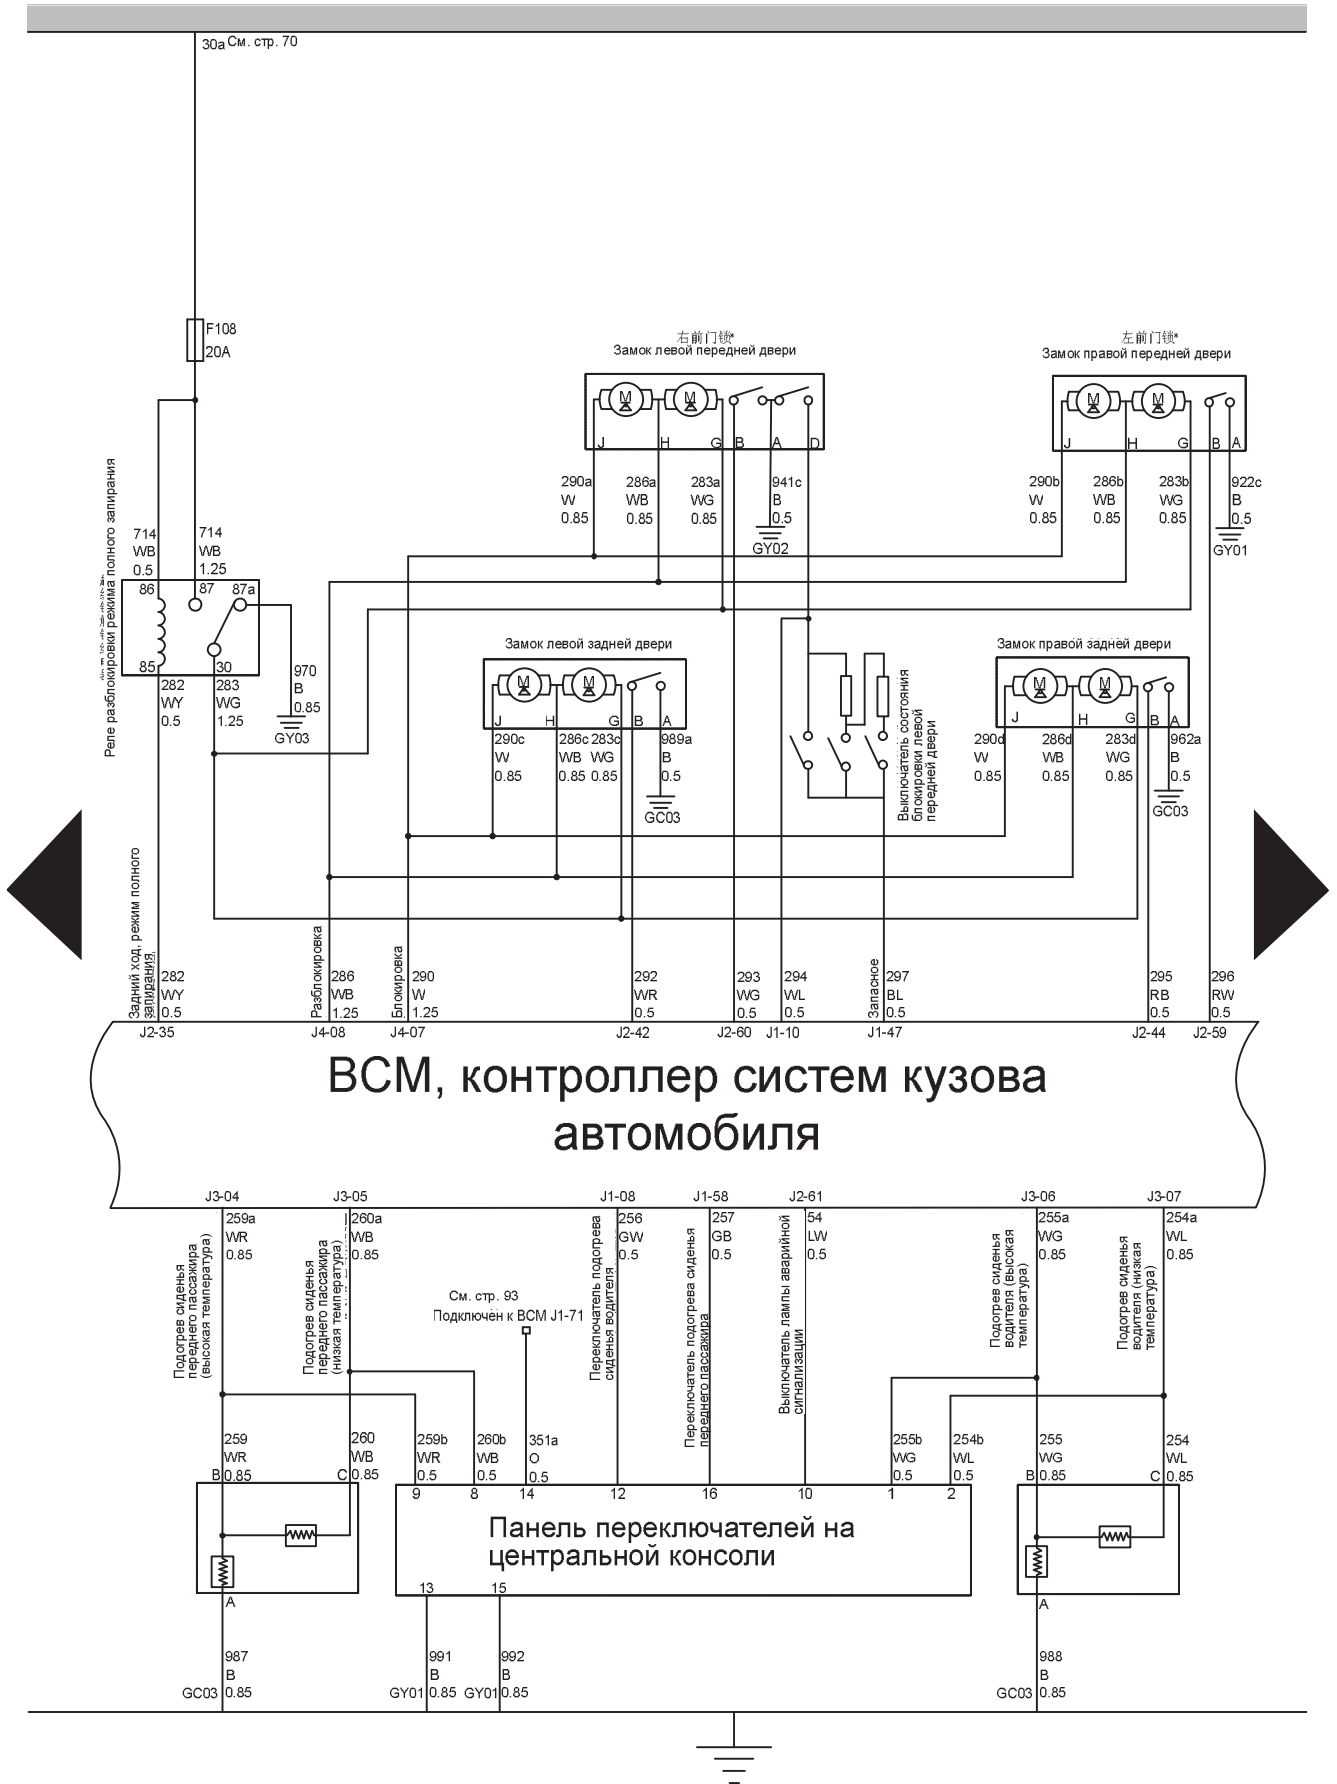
30a См. стр. 70

F108
20A

右前门锁*
Замок левой передней двери

左前门锁*
Замок правой передней двери

J H G B A D

J H G B A

290a W 0.85
286a WB 0.85
283a WG 0.85
941c B 0.5
GY02

290b W 0.85
286b WB 0.85
283b WG 0.85
922c B 0.5
GY01

Реле разблокировки режима полного запирания

714 WB 0.5
714 WB 1.25
86 87 87a
85 30

970 B 0.85
GY03

282 WY 0.5
283 WG 1.25

Замок левой задней двери
J H G B A
290c W 0.85
286c WB 0.85
283c WG 0.85
989a B 0.5
GC03

Выключатель состояния блокировки левой передней двери

Замок правой задней двери
J H G B A
290d W 0.85
286d WB 0.85
283d WG 0.85
962a B 0.5
GC03

Задний ход, режим полного запирания
282 WY 0.5
J2-35

Разблокировка
286 WB 1.25
J4-08

Блокировка
290 W 1.25
J4-07

292 WR 0.5
J2-42

293 WG 0.5
J2-60

294 WL 0.5
J1-10

Запасное
297 BL 0.5
J1-47

295 RB 0.5
J2-44

296 RW 0.5
J2-59

BCM, контроллер систем кузова автомобиля

J3-04 J3-05 J1-08 J1-58 J2-61 J3-06 J3-07

259a WR 0.85
Подогрев сиденья переднего пассажира (высокая температура)

260a WB 0.85
Подогрев сиденья переднего пассажира (низкая температура)

См. стр. 93
Подключён к BCM J1-71

256 GW 0.5
Переключатель подогрева сиденья водителя

257 GB 0.5
Переключатель подогрева сиденья переднего пассажира

54 LW 0.5
Выключатель лампы аварийной сигнализации

255a WG 0.85
Подогрев сиденья водителя (высокая температура)

254a WL 0.85
Подогрев сиденья водителя (низкая температура)

259 WR B 0.85
260 WB C 0.85
259b WR 0.5
260b WB 0.5
351a O 0.5
255b WG 0.5
254b WL 0.5
255 WG B 0.85
254 WL C 0.85

9 8 14 12 16 10 1 2

Панель переключателей на центральной консоли

13 15

A
987 B GC03 0.85
991 B GY01 0.85
992 B GY01 0.85
A
988 B GC03 0.85